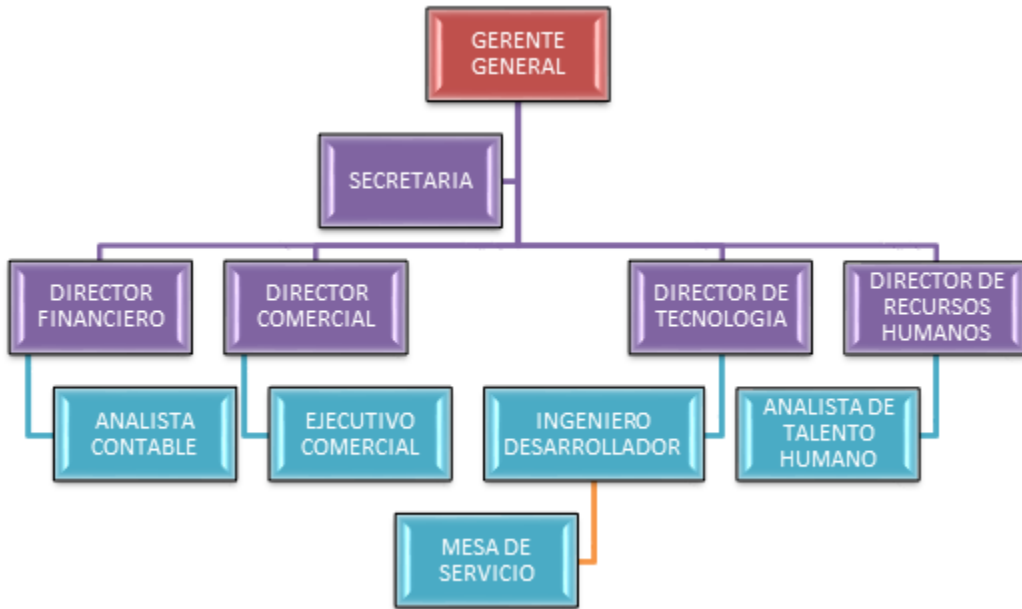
GERENTE GENERAL

SECRETARIA

DIRECTOR FINANCIERO

DIRECTOR COMERCIAL

DIRECTOR DE TECNOLOGIA

DIRECTOR DE RECURSOS HUMANOS

ANALISTA CONTABLE

EJECUTIVO COMERCIAL

INGENIERO DESARROLLADOR

ANALISTA DE TALENTO HUMANO

MESA DE SERVICIO